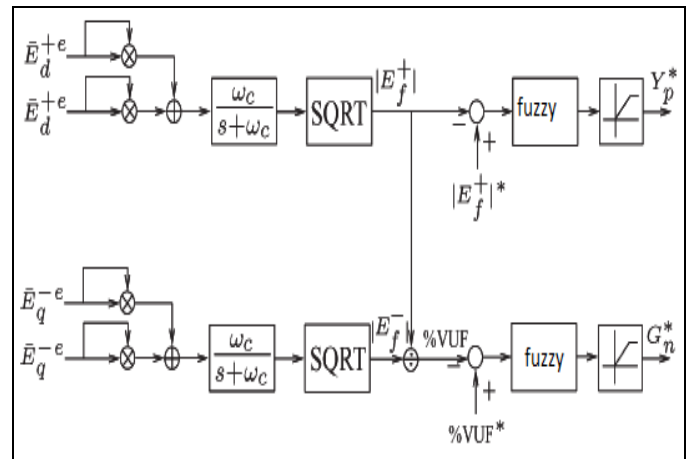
$\bar{E}_d^{+e}$

$\bar{E}_d^{+e}$

$\frac{\omega_c}{s+\omega_c}$

SQRT

$|E_f^+|$

$-$

$+$

$|E_f^+|^*$

fuzzy

$Y_p^*$

$\bar{E}_q^{-e}$

$\bar{E}_q^{-e}$

$\frac{\omega_c}{s+\omega_c}$

SQRT

$|E_f^-|$

%VUF

$-$

$+$

%VUF$^*$

fuzzy

$G_n^*$